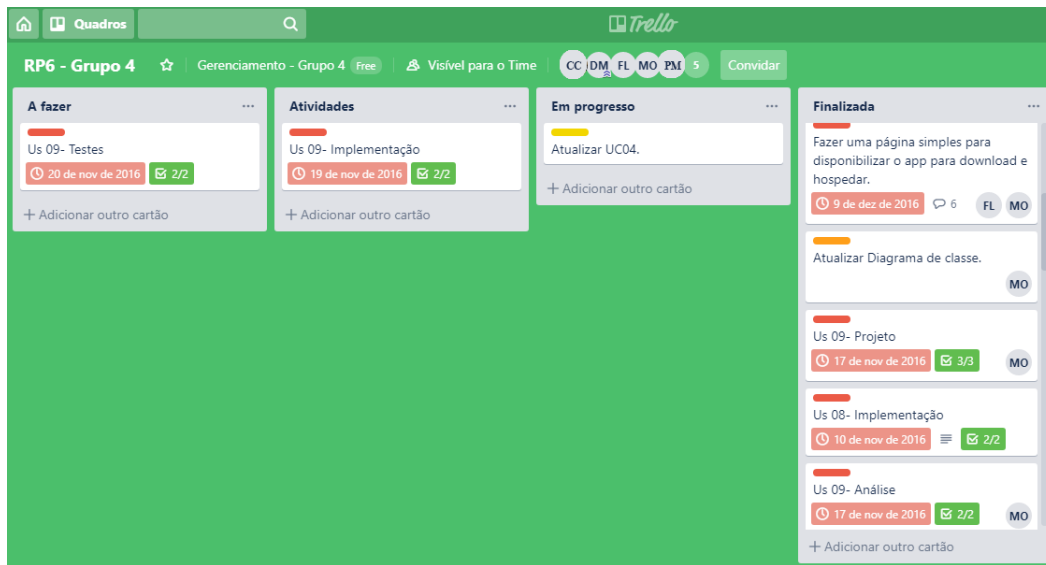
Quadros

Trello

RP6 - Grupo 4 ☆ Gerenciamento - Grupo 4 Free Visível para o Time CC DM FL MO PM 5 Convidar

A fazer ...

Us 09- Testes
20 de nov de 2016 2/2

+ Adicionar outro cartão

Atividades ...

Us 09- Implementação
19 de nov de 2016 2/2

+ Adicionar outro cartão

Em progresso ...

Atualizar UC04.

+ Adicionar outro cartão

Finalizada ...

Fazer uma página simples para disponibilizar o app para download e hospedar.
9 de dez de 2016 6 FL MO

Atualizar Diagrama de classe.
MO

Us 09- Projeto
17 de nov de 2016 3/3 MO

Us 08- Implementação
10 de nov de 2016 2/2

Us 09- Análise
17 de nov de 2016 2/2 MO

+ Adicionar outro cartão